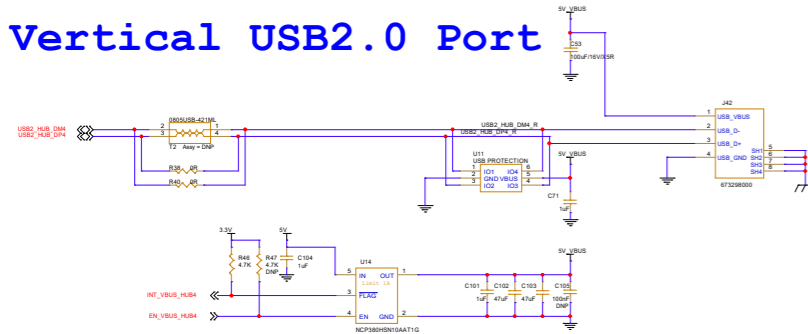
Vertical USB2.0 Port

5V_VBUS

C53
100uF/16V/X5R

J42
1 USB_VBUS
2 USB_D-
3 USB_D+
4 USB_GND
SH1 5
SH2 6
SH3 7
SH4 8
673298000

USB2_HUB_DM4
USB2_HUB_DP4

0805USB-421ML
2 3 1 4
T2 Assy = DNP

R38 0R
R40 0R

USB2_HUB_DM4_R
USB2_HUB_DP4_R

U11
USB PROTECTION
1 IO1 IO4 6
2 GND VBUS 5
3 IO2 IO3 4

5V_VBUS
C71
1uF

3.3V
R46 4.7K
R47 4.7K DNP

5V
C104
1uF

U14
5 IN OUT 1
Limit 1A
3 FLAG
4 EN GND 2
NCP380HSN10AAT1G

INT_VBUS_HUB4
EN_VBUS_HUB4

5V_VBUS
C101 1uF
C102 47uF
C103 47uF
C105 100nF DNP